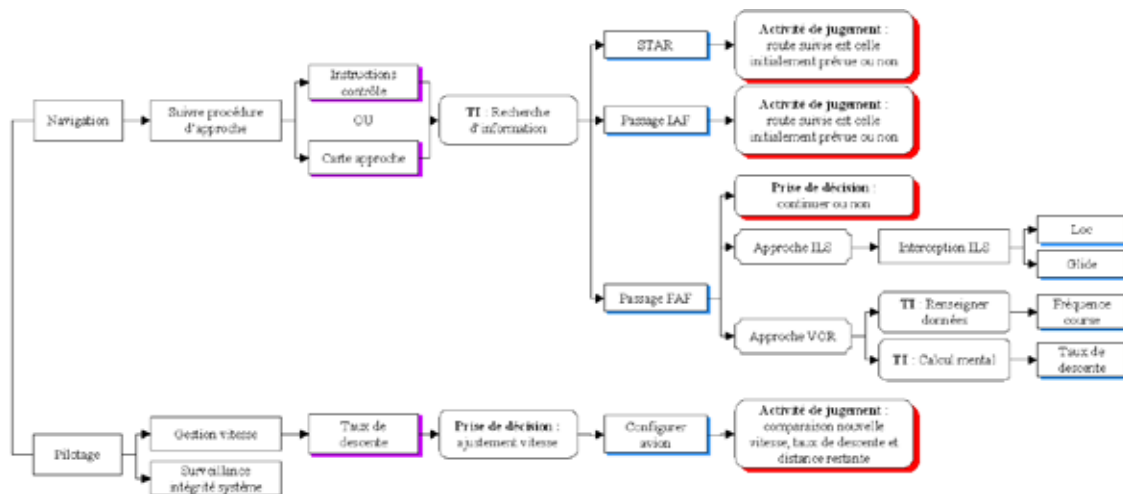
Navigation

Suivre procédure d'approche

Instructions contrôle

OU

Carte approche

TI : Recherche d'information

STAR

Activité de jugement : route suivie est celle initialement prévue ou non

Passage IAF

Activité de jugement : route suivie est celle initialement prévue ou non

Prise de décision : continuer ou non

Approche ILS

Interception ILS

Loc

Glide

Passage FAF

TI : Renseigner données

Fréquence course

Approche VOR

TI : Calcul mental

Taux de descente

Pilotage

Gestion vitesse

Taux de descente

Prise de décision : ajustement vitesse

Configurer avion

Activité de jugement : comparaison nouvelle vitesse, taux de descente et distance restante

Surveillance intégrité système